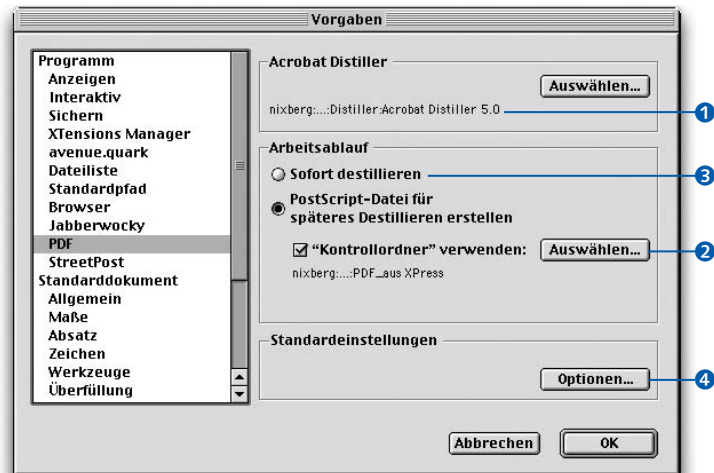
Vorgaben

Programm
Anzeigen
Interaktiv
Sichern
XTensions Manager
avenue.quark
Dateiliste
Standardpfad
Browser
Jabberwocky
PDF
StreetPost
Standarddokument
Allgemein
Maße
Absatz
Zeichen
Werkzeuge
Überfüllung

Acrobat Distiller
Auswählen...
nixberg:...:Distiller:Acrobat Distiller 5.0
1

Arbeitsablauf
Sofort destillieren
3
PostScript-Datei für späteres Destillieren erstellen
"Kontrollordner" verwenden:
Auswählen...
2
nixberg:...:PDF_aus XPress

Standardeinstellungen
Optionen...
4

Abbrechen
OK